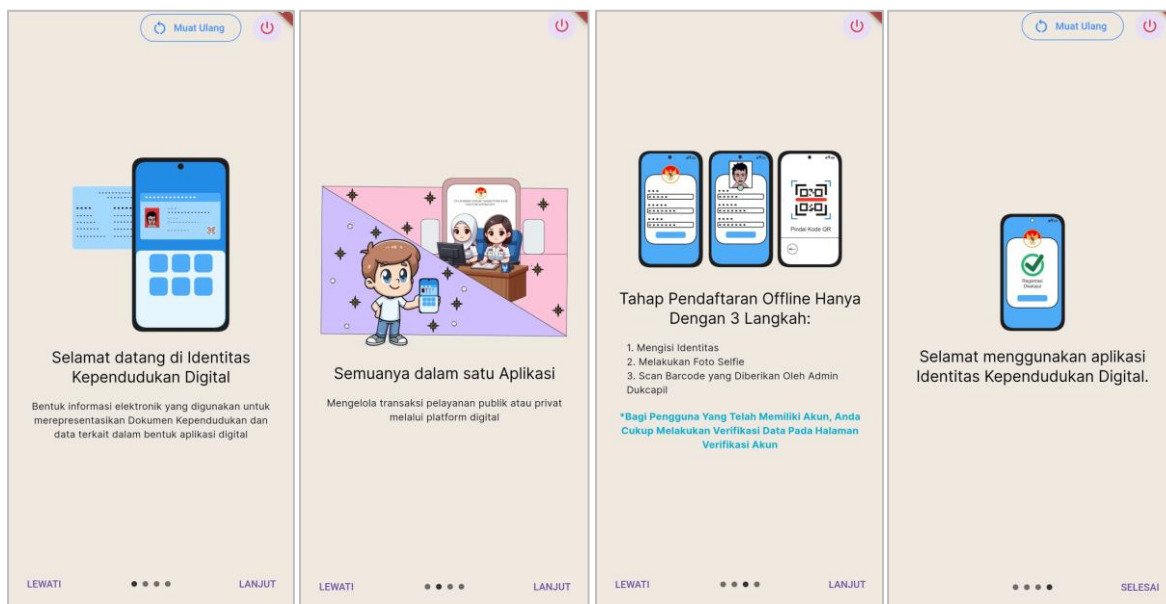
Muat Ulang

Selamat datang di Identitas Kependudukan Digital

Bentuk informasi elektronik yang digunakan untuk merepresentasikan Dokumen Kependudukan dan data terkait dalam bentuk aplikasi digital

LEWATI LANJUT

Semuanya dalam satu Aplikasi

Mengelola transaksi pelayanan publik atau privat melalui platform digital

LEWATI LANJUT

Pindai Kode QR

Tahap Pendaftaran Offline Hanya Dengan 3 Langkah:

1. Mengisi Identitas
2. Melakukan Foto Selfie
3. Scan Barcode yang Diberikan Oleh Admin Dukcapil

*Bagi Pengguna Yang Telah Memiliki Akun, Anda Cukup Melakukan Verifikasi Data Pada Halaman Verifikasi Akun

LEWATI LANJUT

Muat Ulang

Registrasi Berhasil

Selamat menggunakan aplikasi Identitas Kependudukan Digital.

SELESAI